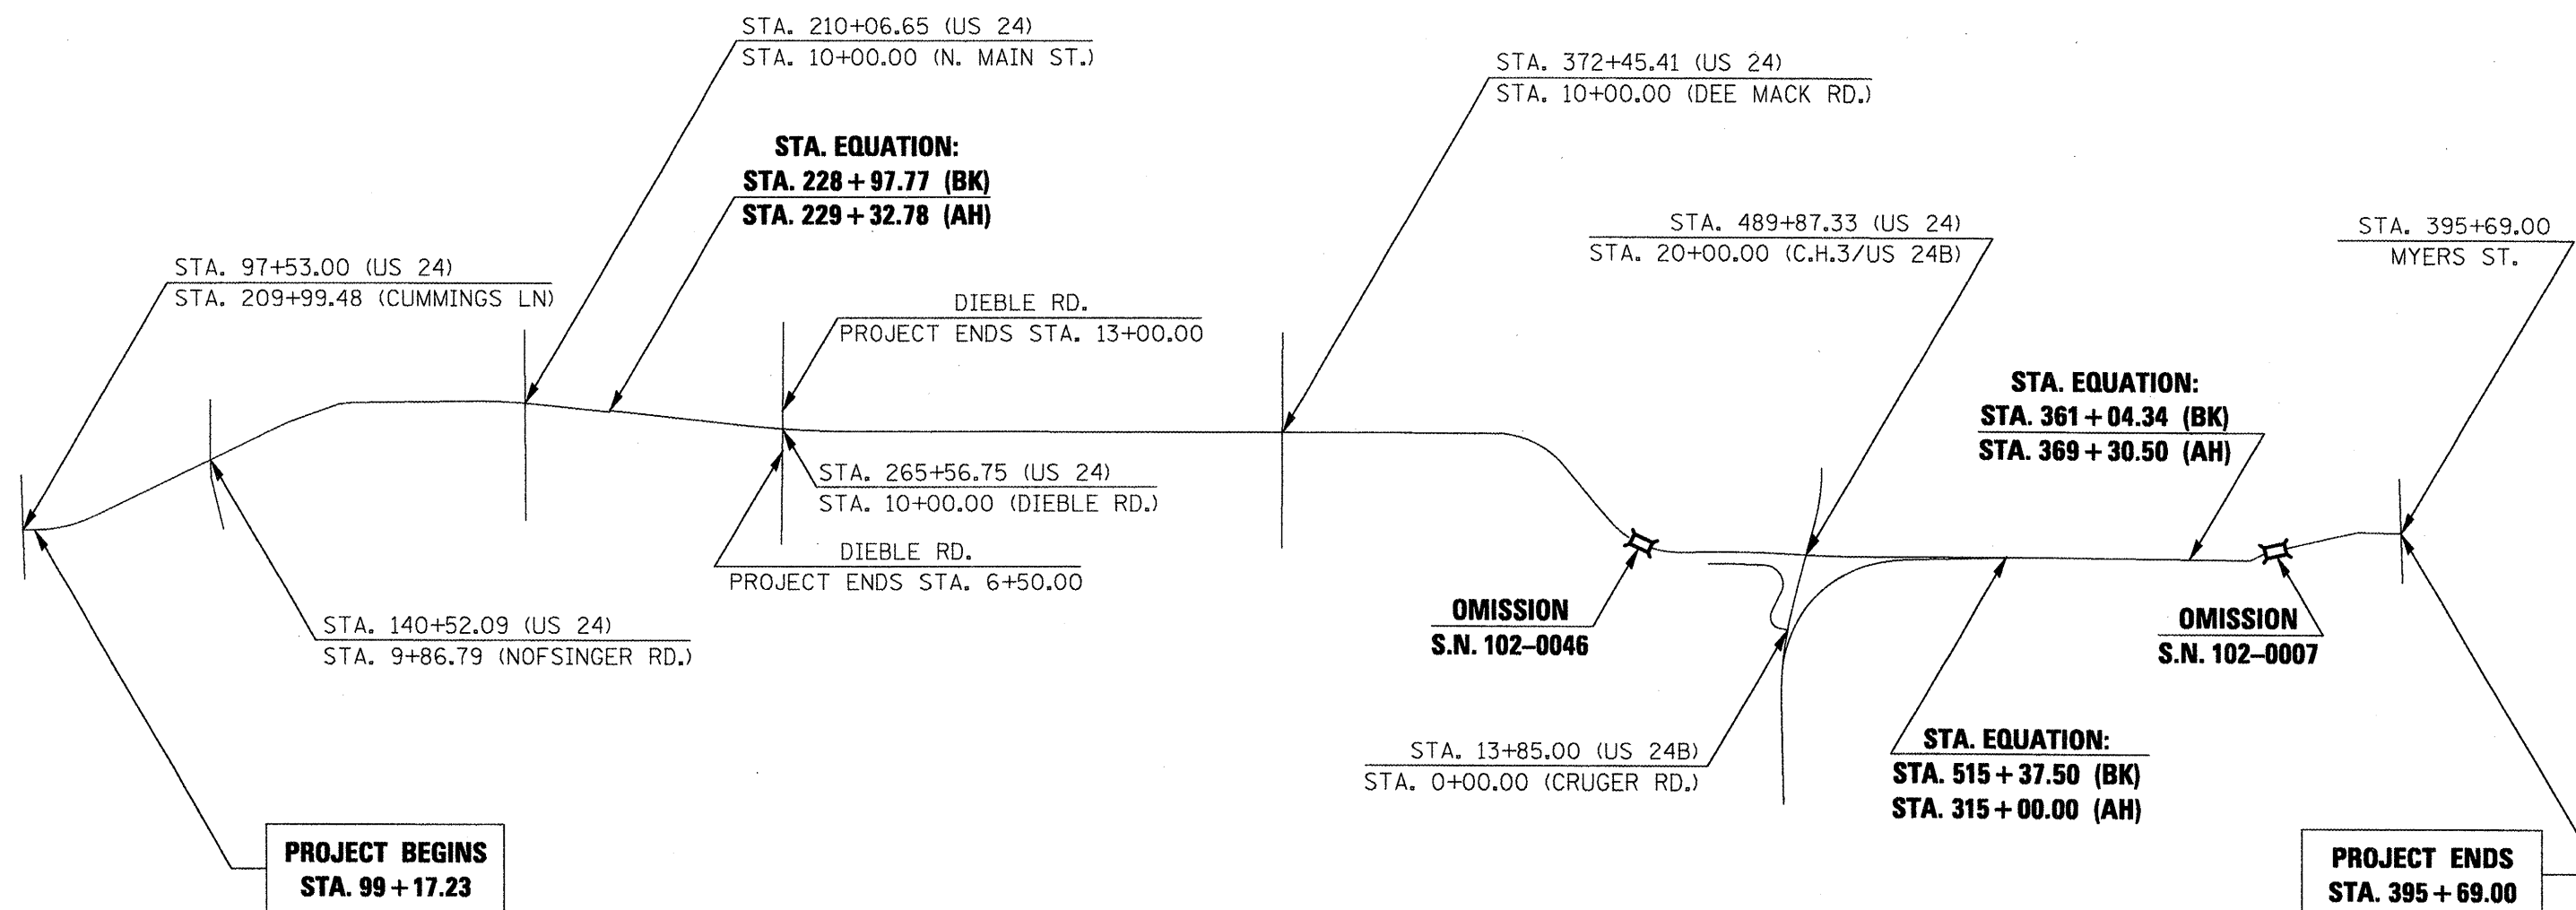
STA. 210+06.65 (US 24)
STA. 10+00.00 (N. MAIN ST.)

STA. EQUATION:
STA. 228 + 97.77 (BK)
STA. 229 + 32.78 (AH)

STA. 372+45.41 (US 24)
STA. 10+00.00 (DEE MACK RD.)

STA. 489+87.33 (US 24)
STA. 20+00.00 (C.H.3/US 24B)

STA. 395+69.00
MYERS ST.

STA. 97+53.00 (US 24)
STA. 209+99.48 (CUMMINGS LN)

DIEBLE RD.
PROJECT ENDS STA. 13+00.00

STA. EQUATION:
STA. 361 + 04.34 (BK)
STA. 369 + 30.50 (AH)

STA. 265+56.75 (US 24)
STA. 10+00.00 (DIEBLE RD.)

DIEBLE RD.
PROJECT ENDS STA. 6+50.00

OMISSION
S.N. 102–0046

OMISSION
S.N. 102–0007

STA. 140+52.09 (US 24)
STA. 9+86.79 (NOFSINGER RD.)

STA. 13+85.00 (US 24B)
STA. 0+00.00 (CRUGER RD.)

STA. EQUATION:
STA. 515 + 37.50 (BK)
STA. 315 + 00.00 (AH)

PROJECT BEGINS
STA. 99 + 17.23

PROJECT ENDS
STA. 395 + 69.00